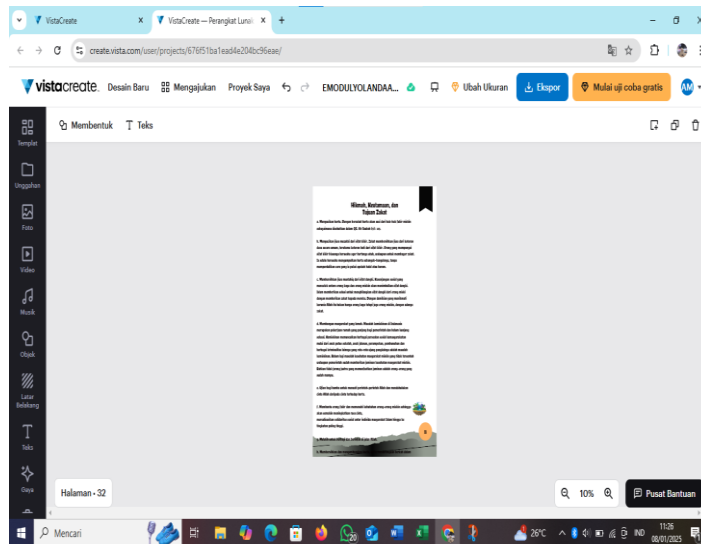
VistaCreate × VistaCreate — Perangkat Lunak × +

create.vista.com/user/projects/676f51ba1ead4e204bc96eae/

vistacreate. Desain Baru Mengajukan Proyek Saya EMODULYOLANDAA... Ubah Ukuran Ekspor Mulai uji coba gratis AM

Templat
Unggahan
Foto
Video
Musik
Objek
Latar Belakang
Teks
Gaya

Membentuk Teks

Hikmah, Manfaatnya, dan Tujuan Zakat

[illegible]

Halaman - 32

10%

Pusat Bantuan

Mencari

26°C IND 11:26 08/01/2025